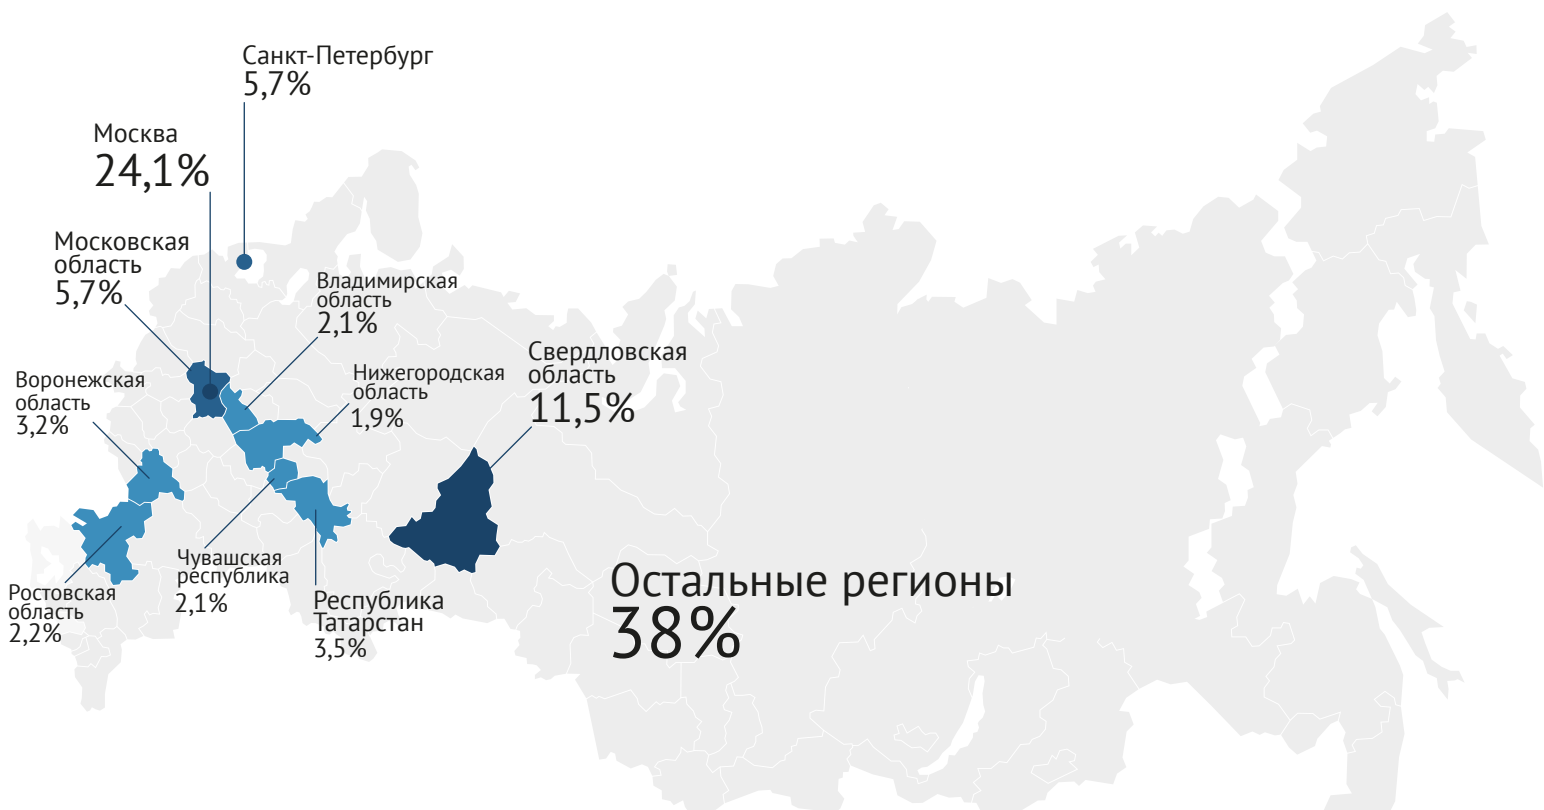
Санкт-Петербург
5,7%

Москва
24,1%

Московская область
5,7%

Владимирская область
2,1%

Нижегородская область
1,9%

Свердловская область
11,5%

Воронежская область
3,2%

Ростовская область
2,2%

Чувашская республика
2,1%

Республика Татарстан
3,5%

Остальные регионы
38%